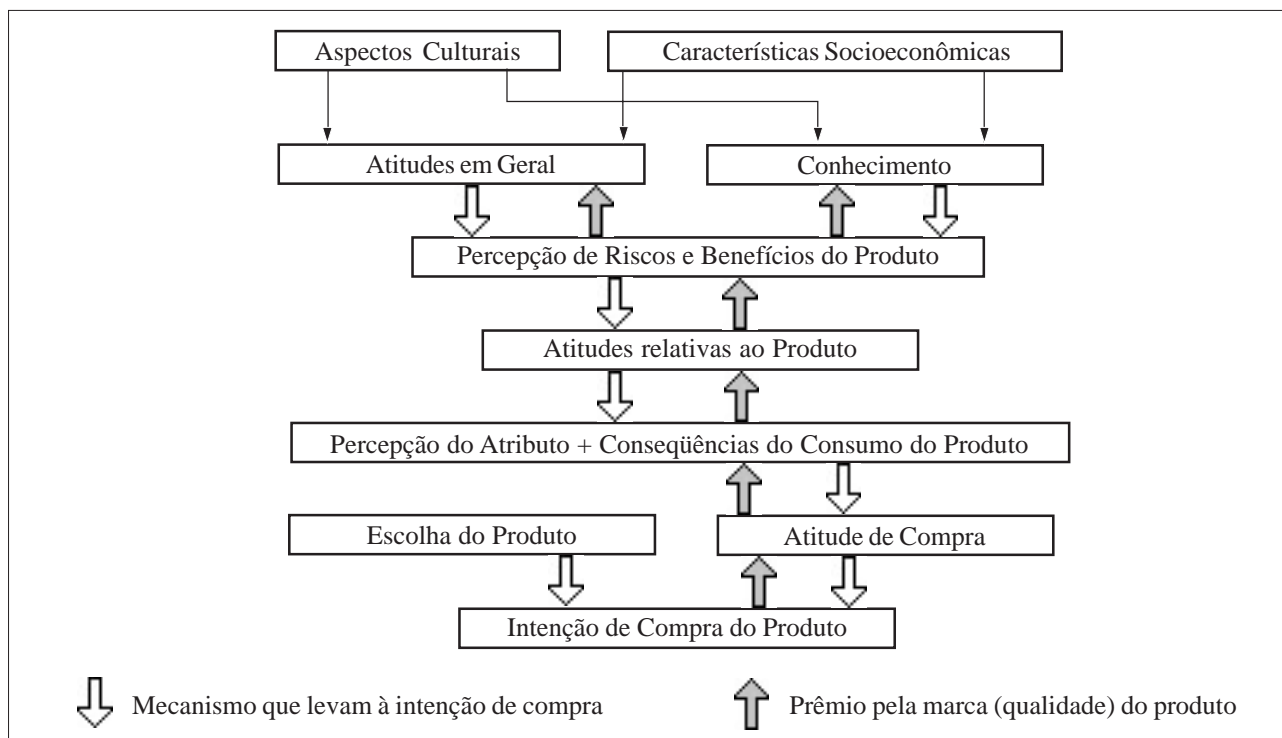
Aspectos Culturais

Características Socioeconômicas

Atitudes em Geral

Conhecimento

Percepção de Riscos e Benefícios do Produto

Atitudes relativas ao Produto

Percepção do Atributo + Conseqüências do Consumo do Produto

Escolha do Produto

Atitude de Compra

Intenção de Compra do Produto

Mecanismo que levam à intenção de compra

Prêmio pela marca (qualidade) do produto